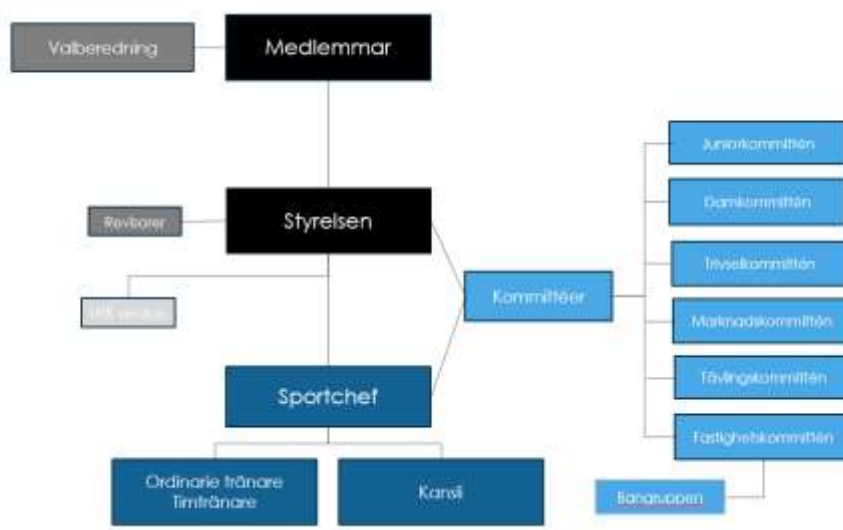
Valberedning

Medlemmar

Revisorer

Styrelsen

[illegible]

Kommittéer

Juniorkommittén

Damkommittén

Trivselkommittén

Marknadskommittén

Tävlingskommittén

Fastighetskommittén

Sportchef

Ordinarie tränare
Timtränare

Kansli

Bangruppen